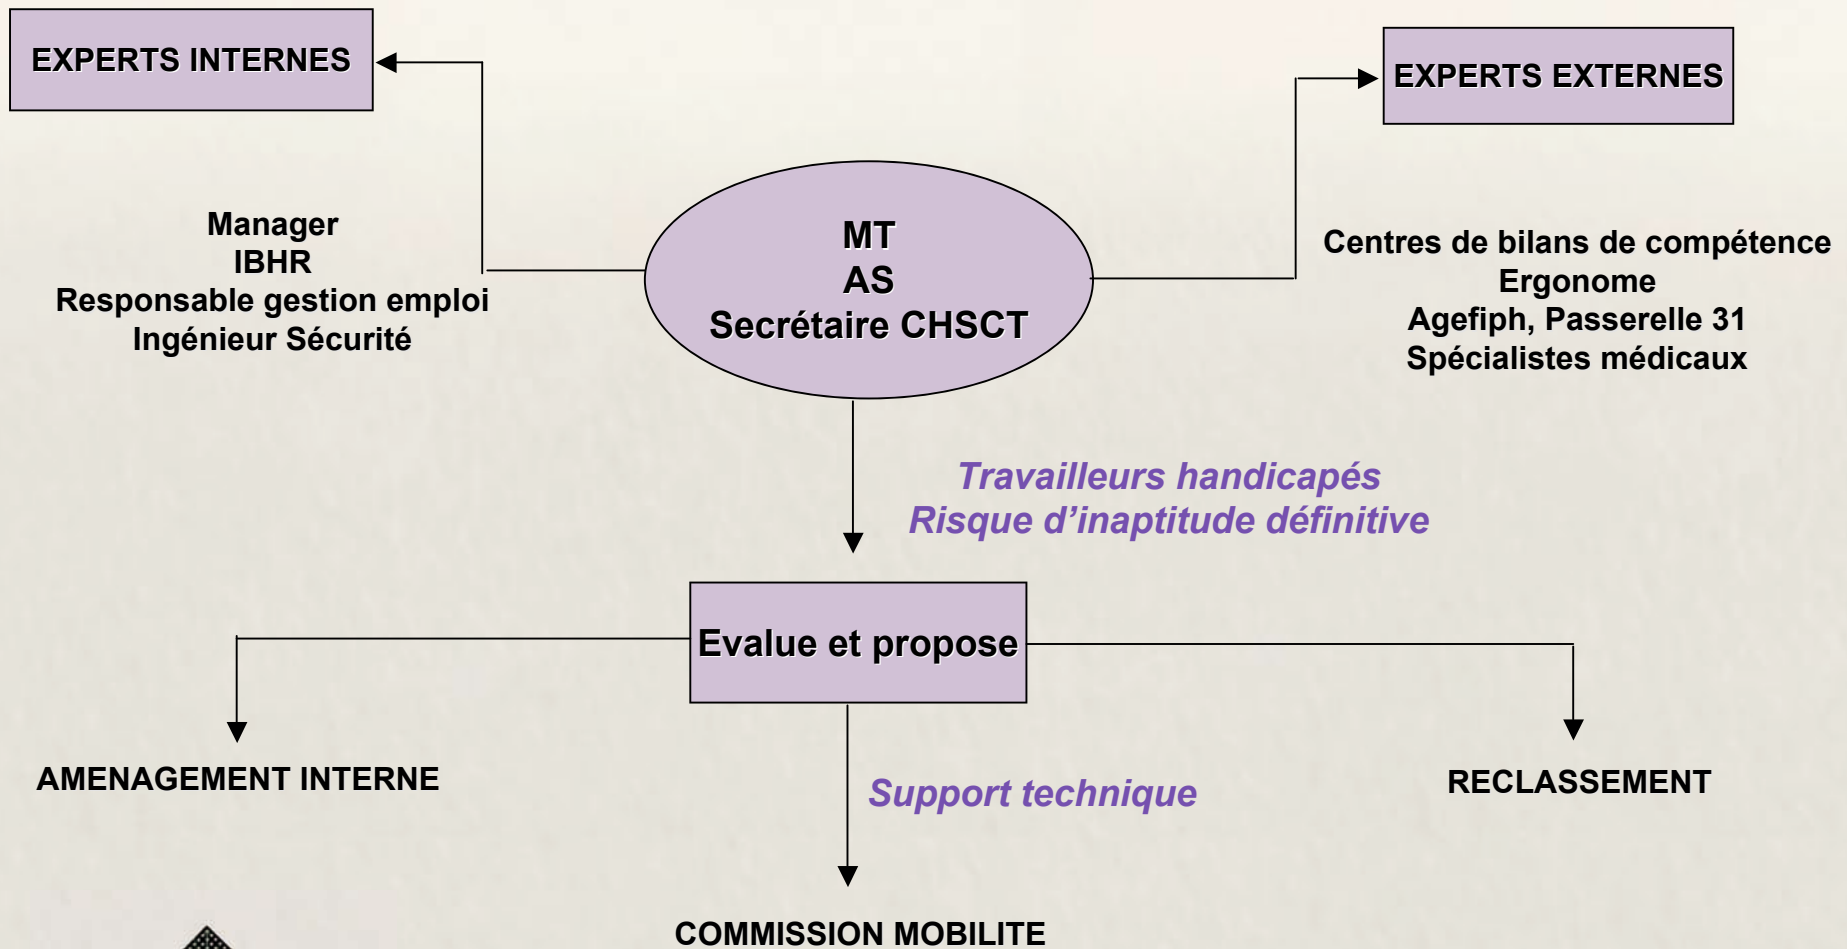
EXPERTS INTERNES

EXPERTS EXTERNES

Manager
IBHR
Responsable gestion emploi
Ingénieur Sécurité

MT
AS
Secrétaire CHSCT

Centres de bilans de compétence
Ergonome
Agefiph, Passerelle 31
Spécialistes médicaux

Travailleurs handicapés
Risque d’inaptitude définitive

Evalue et propose

AMENAGEMENT INTERNE

Support technique

RECLASSEMENT

COMMISSION MOBILITE